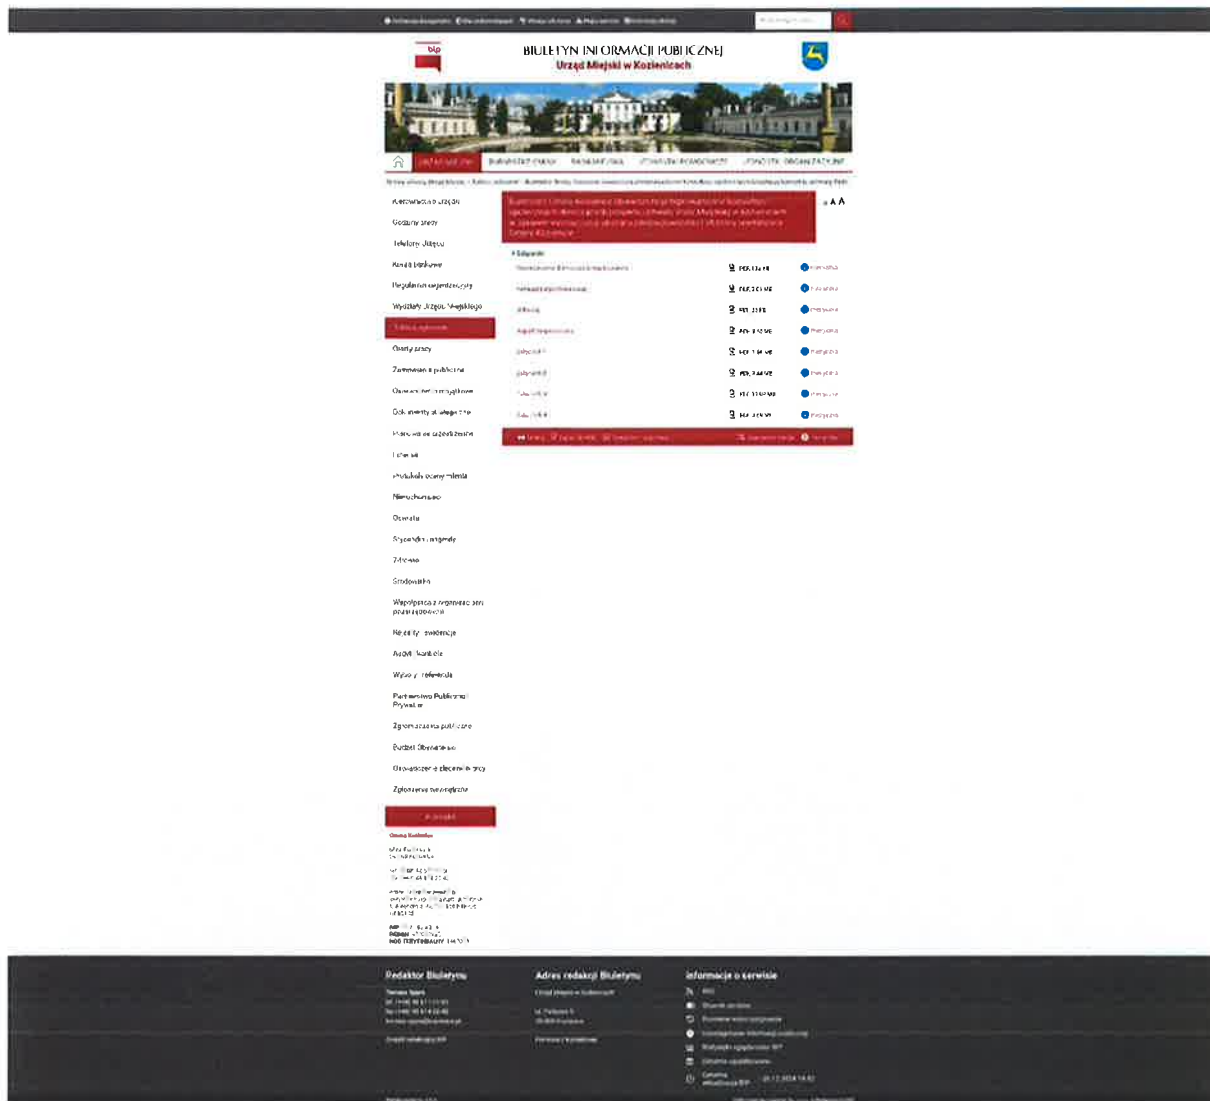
BIULETYN INFORMACJI PUBLICZNEJ
Urząd Miejski w Kozienicach

Kierownictwo Urzędu
Godziny pracy
Telefony Urzędu
Konta bankowe
Regulamin organizacyjny
Wydziały Urzędu Miejskiego
Oferty pracy
Zamówienia publiczne
Ogłoszenia
Dokumenty strategiczne
Ochrona środowiska
Narodowy Spis
Oświata
Zdrowie
Środowisko
Współpraca z organizacjami pozarządowymi
Rejestry i ewidencje
Audyt i kontrole
Wybory i referenda
Partnerstwo Publiczno-Prywatne
Zgromadzenia publiczne
Budżet Obywatelski
Ogłoszenie o naborze
Zgłoszenie sygnalisty

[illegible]

Gmina Kozienice

Redaktor Biuletynu
Adres redakcji Biuletynu
Informacje o serwisie
RSS